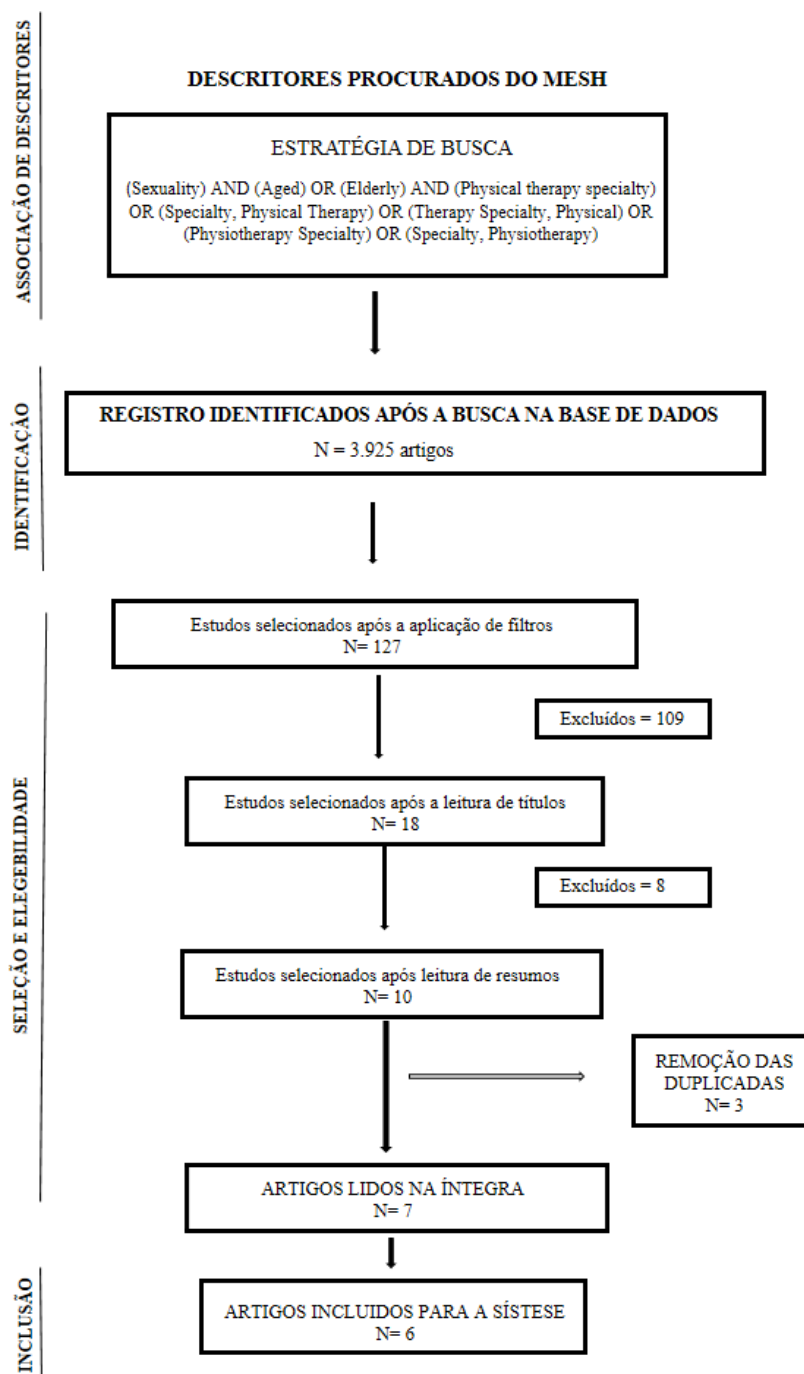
ASSOCIAÇÃO DE DESCRITORES

DESCRITORES PROCURADOS DO MESH

ESTRATÉGIA DE BUSCA

(Sexuality) AND (Aged) OR (Elderly) AND (Physical therapy specialty) OR (Specialty, Physical Therapy) OR (Therapy Specialty, Physical) OR (Physiotherapy Specialty) OR (Specialty, Physiotherapy)

IDENTIFICAÇÃO

REGISTRO IDENTIFICADOS APÓS A BUSCA NA BASE DE DADOS
N = 3.925 artigos

SELEÇÃO E ELEGEBILIDADE

Estudos selecionados após a aplicação de filtros
N= 127

Excluídos = 109

Estudos selecionados após a leitura de títulos
N= 18

Excluídos = 8

Estudos selecionados após leitura de resumos
N= 10

REMOÇÃO DAS DUPLICADAS
N= 3

ARTIGOS LIDOS NA ÍNTEGRA
N= 7

INCLUSÃO

ARTIGOS INCLUIDOS PARA A SÍSTESE
N= 6